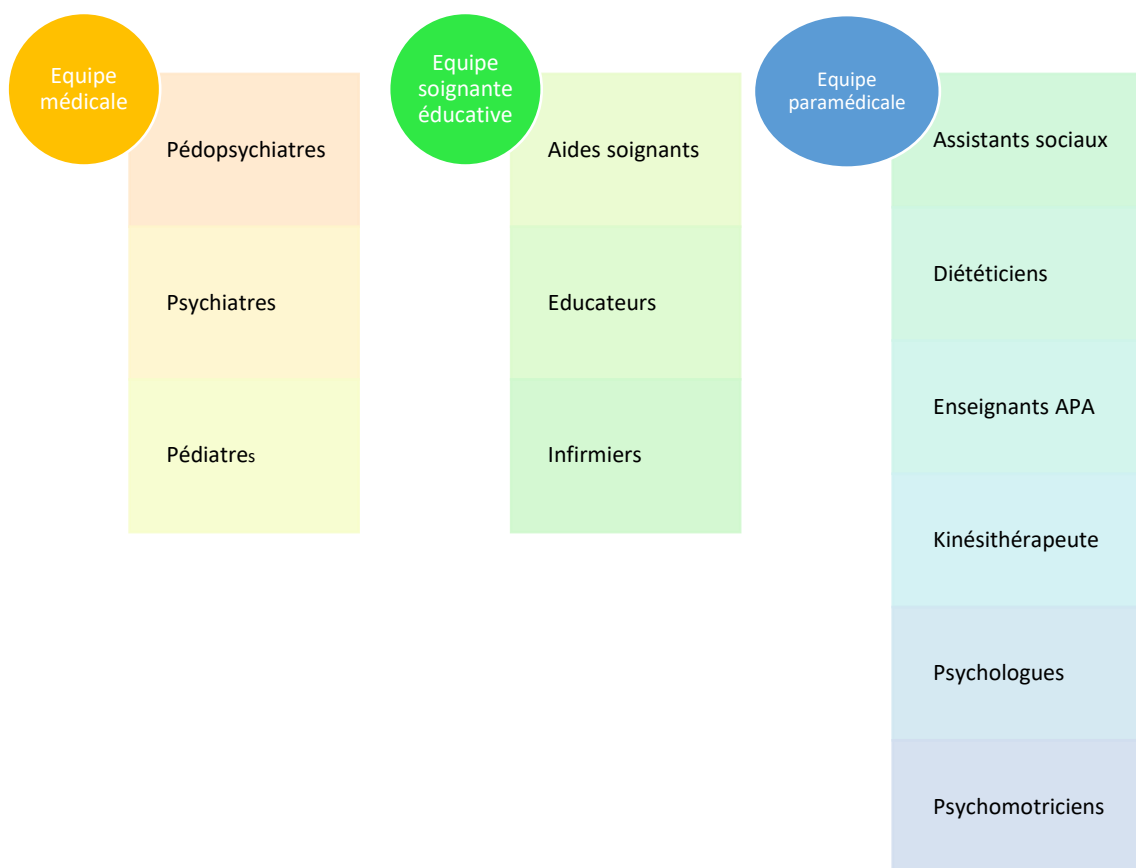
Equipe médicale

Pédopsychiatres

Psychiatres

Pédiatres

Equipe soignante éducative

Aides soignants

Educateurs

Infirmiers

Equipe paramédicale

Assistants sociaux

Diététiciens

Enseignants APA

Kinésithérapeute

Psychologues

Psychomotriciens